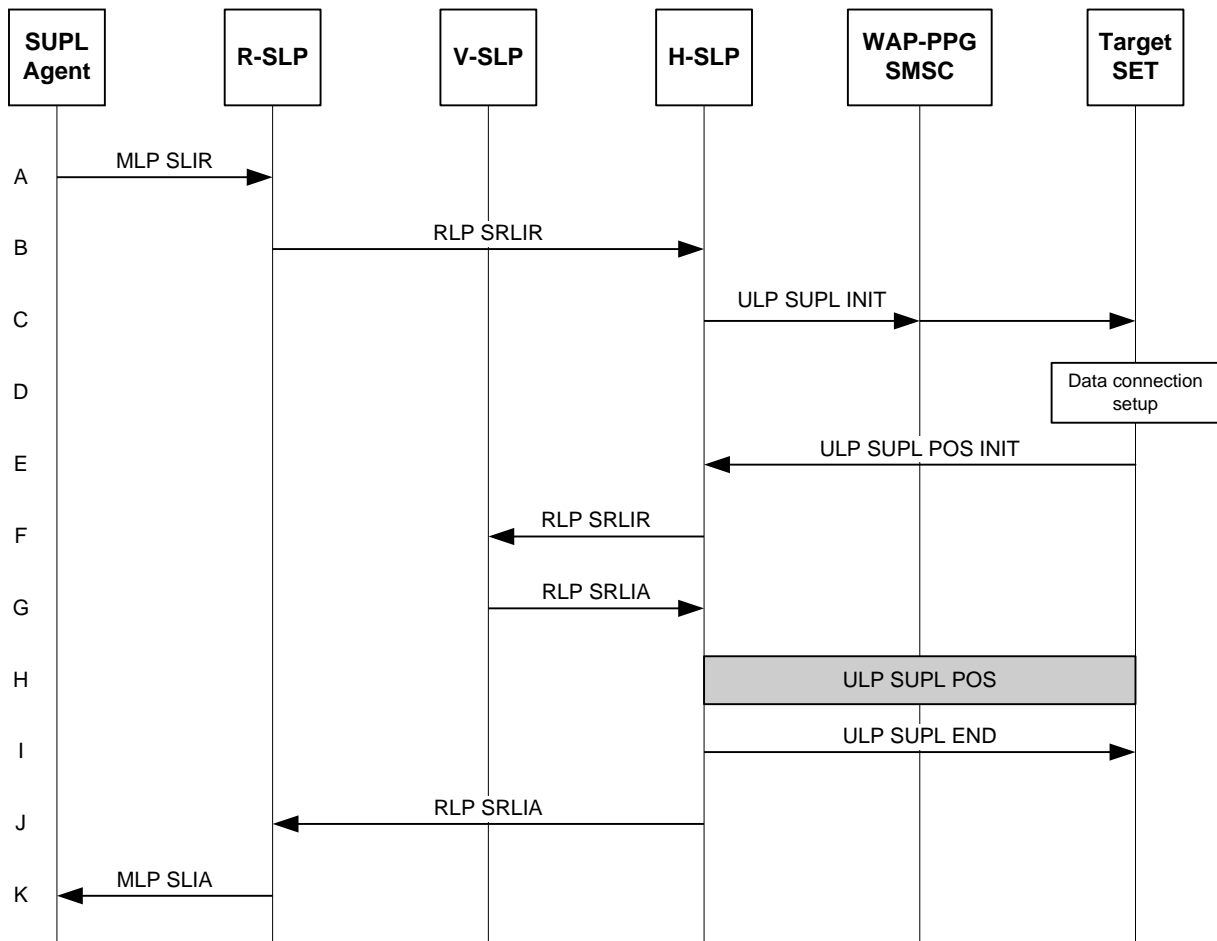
SUPL Agent

R-SLP

V-SLP

H-SLP

WAP-PPG SMSC

Target SET

A
MLP SLIR

B
RLP SRLIR

C
ULP SUPL INIT

D
Data connection setup

E
ULP SUPL POS INIT

F
RLP SRLIR

G
RLP SRLIA

H
ULP SUPL POS

I
ULP SUPL END

J
RLP SRLIA

K
MLP SLIA